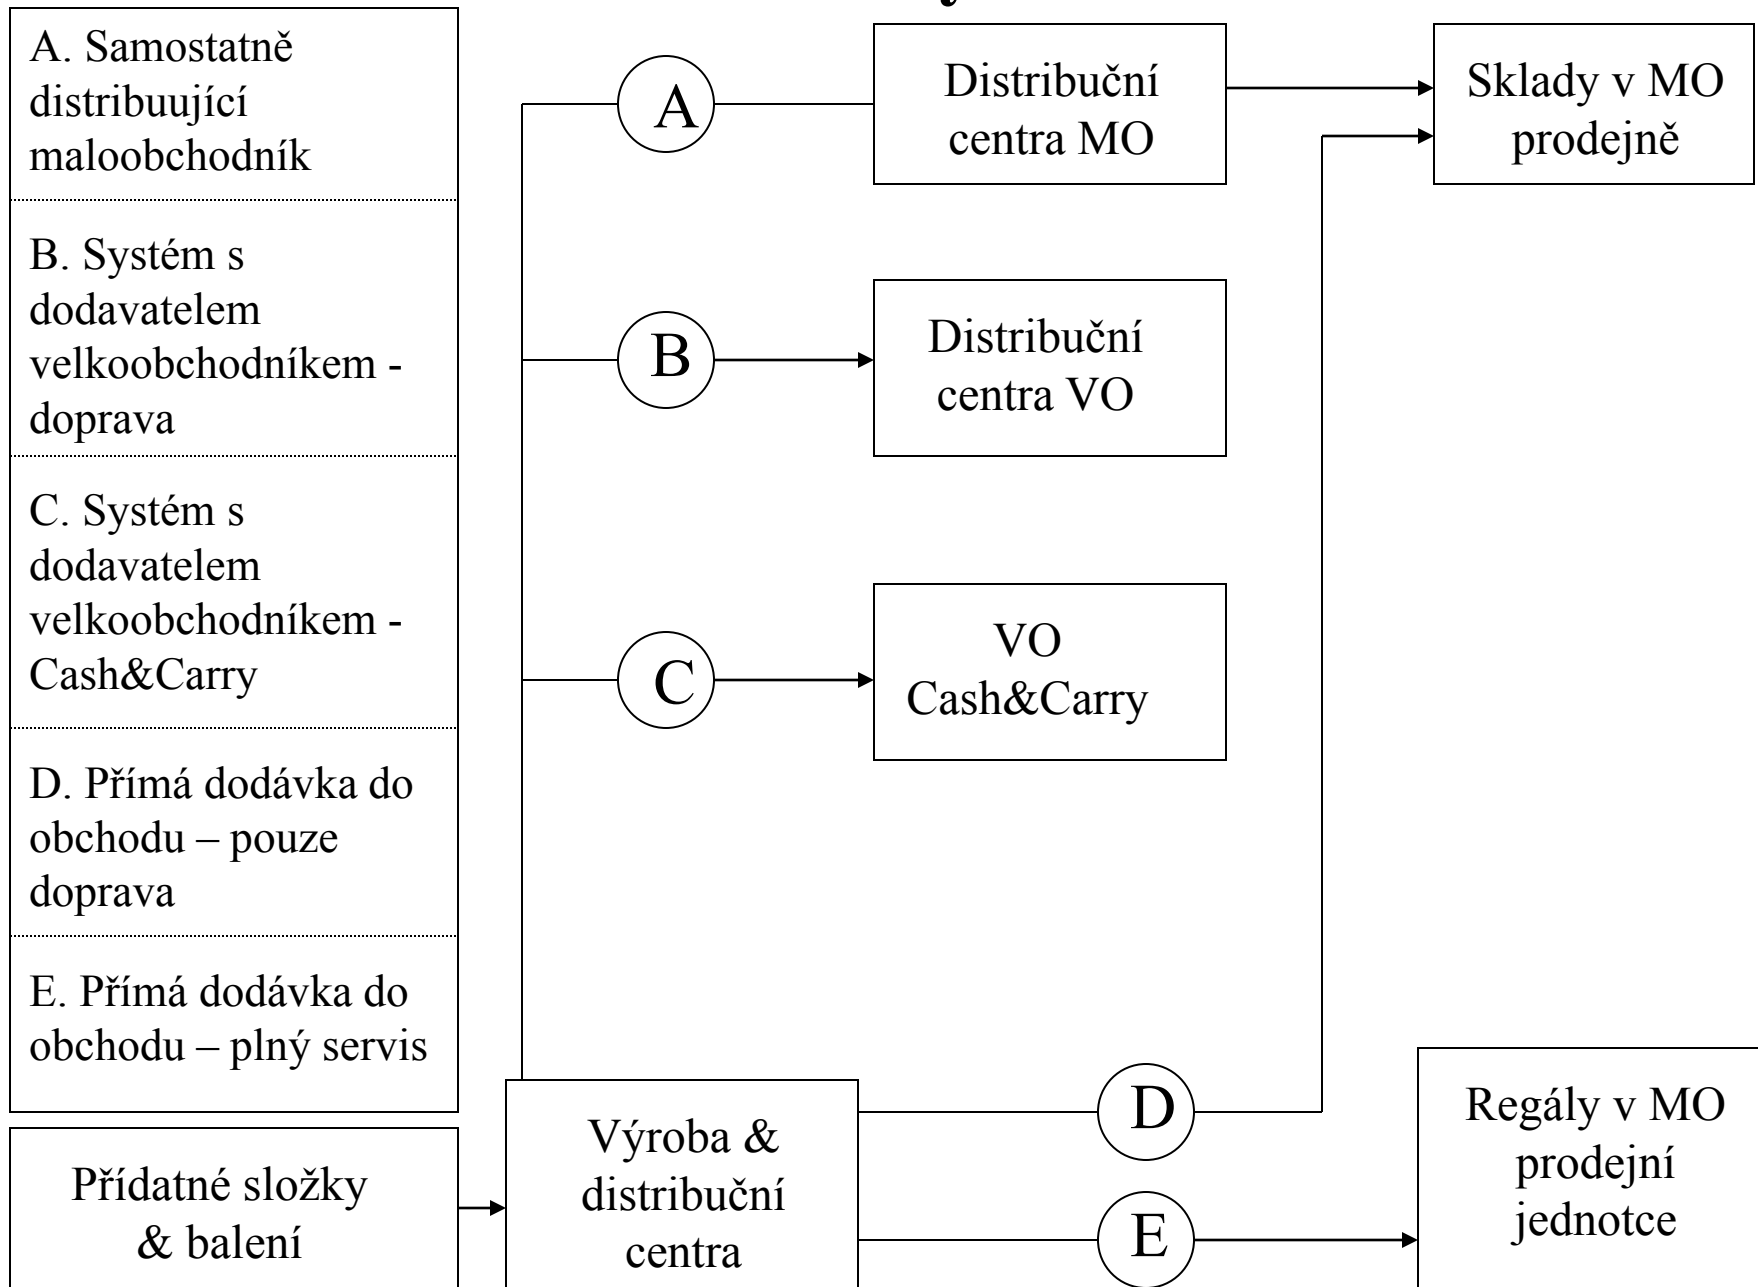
A. Samostatně distribuující maloobchodník

B. Systém s dodavatelem velkoobchodníkem - doprava

C. Systém s dodavatelem velkoobchodníkem - Cash&Carry

D. Přímá dodávka do obchodu – pouze doprava

E. Přímá dodávka do obchodu – plný servis

A

Distribuční centra MO

Sklady v MO prodejně

B

Distribuční centra VO

C

VO Cash&Carry

Přídatné složky & balení

Výroba & distribuční centra

D

E

Regály v MO prodejní jednotce